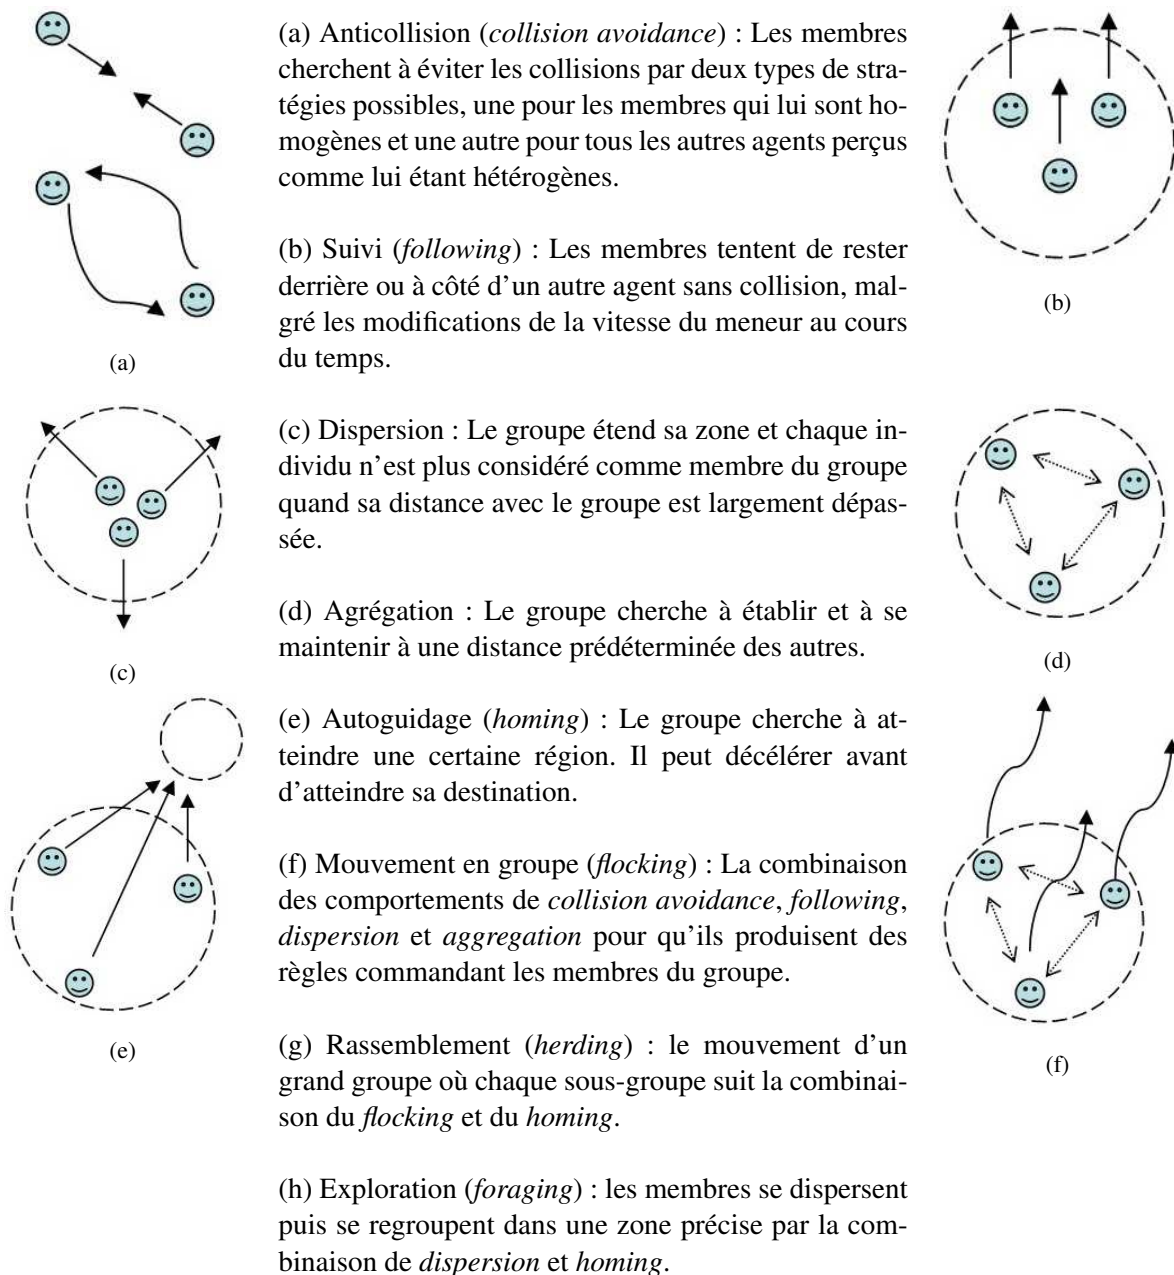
(a)

(a) Anticollision (*collision avoidance*) : Les membres cherchent à éviter les collisions par deux types de stratégies possibles, une pour les membres qui lui sont homogènes et une autre pour tous les autres agents perçus comme lui étant hétérogènes.

(b)

(b) Suivi (*following*) : Les membres tentent de rester derrière ou à côté d'un autre agent sans collision, malgré les modifications de la vitesse du meneur au cours du temps.

(c)

(c) Dispersion : Le groupe étend sa zone et chaque individu n'est plus considéré comme membre du groupe quand sa distance avec le groupe est largement dépassée.

(d)

(d) Agrégation : Le groupe cherche à établir et à se maintenir à une distance prédéterminée des autres.

(e)

(e) Autoguidage (*homing*) : Le groupe cherche à atteindre une certaine région. Il peut décélérer avant d'atteindre sa destination.

(f)

(f) Mouvement en groupe (*flocking*) : La combinaison des comportements de *collision avoidance*, *following*, *dispersion* et *aggregation* pour qu'ils produisent des règles commandant les membres du groupe.

(g) Rassemblement (*herding*) : le mouvement d'un grand groupe où chaque sous-groupe suit la combinaison du *flocking* et du *homing*.

(h) Exploration (*foraging*) : les membres se dispersent puis se regroupent dans une zone précise par la combinaison de *dispersion* et *homing*.